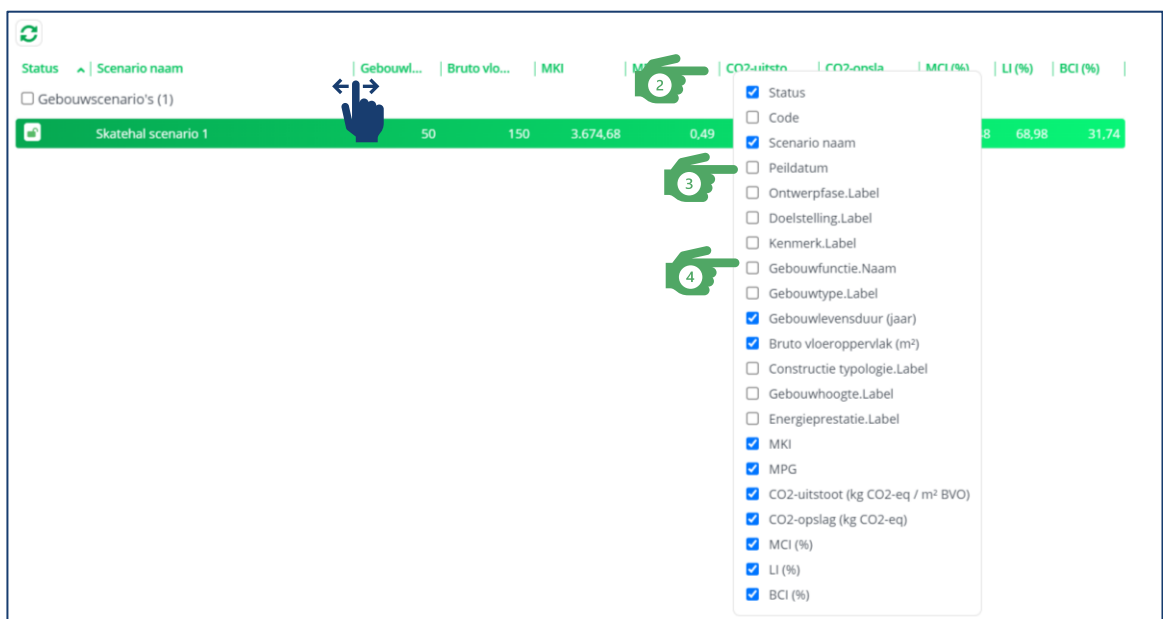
Status | Scenario naam | Gebouwl... | Bruto vlo... | MKI | M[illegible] | CO2-uitsto... | CO2-opsla... | MCI (%) | LI (%) | BCI (%)

Gebouwscenario's (1)

Skatehal scenario 1 | 50 | 150 | 3.674,68 | 0,49 | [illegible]8 | 68,98 | 31,74

2

3

4

Status
Code
Scenario naam
Peildatum
Ontwerpfase.Label
Doelstelling.Label
Kenmerk.Label
Gebouwfunctie.Naam
Gebouwtype.Label
Gebouwlevensduur (jaar)
Bruto vloeroppervlak (m²)
Constructie typologie.Label
Gebouwhoogte.Label
Energieprestatie.Label
MKI
MPG
CO2-uitstoot (kg CO2-eq / m² BVO)
CO2-opslag (kg CO2-eq)
MCI (%)
LI (%)
BCI (%)